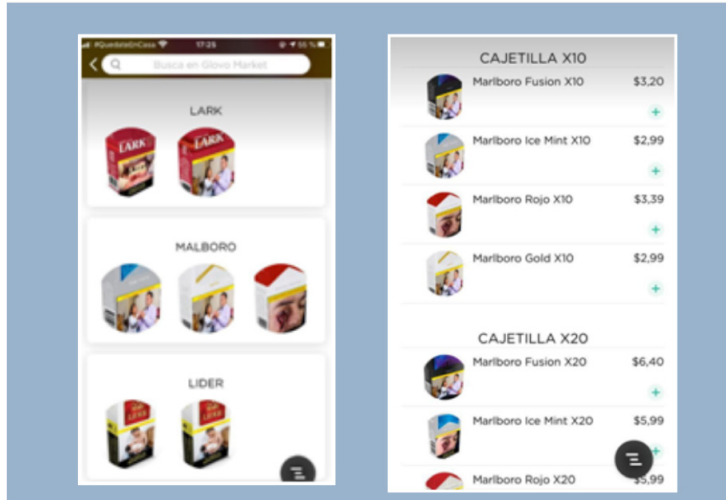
#QuedateEnCasa 17:25 55 %

Busca en Glovo Market

LARK

LARK LARK

MALBORO

LIDER

CAJETILLA X10

Marlboro Fusion X10 $3,20

Marlboro Ice Mint X10 $2,99

Marlboro Rojo X10 $3,39

Marlboro Gold X10 $2,99

CAJETILLA X20

Marlboro Fusion X20 $6,40

Marlboro Ice Mint X20 $5,99

Marlboro Rojo X20 $5,99